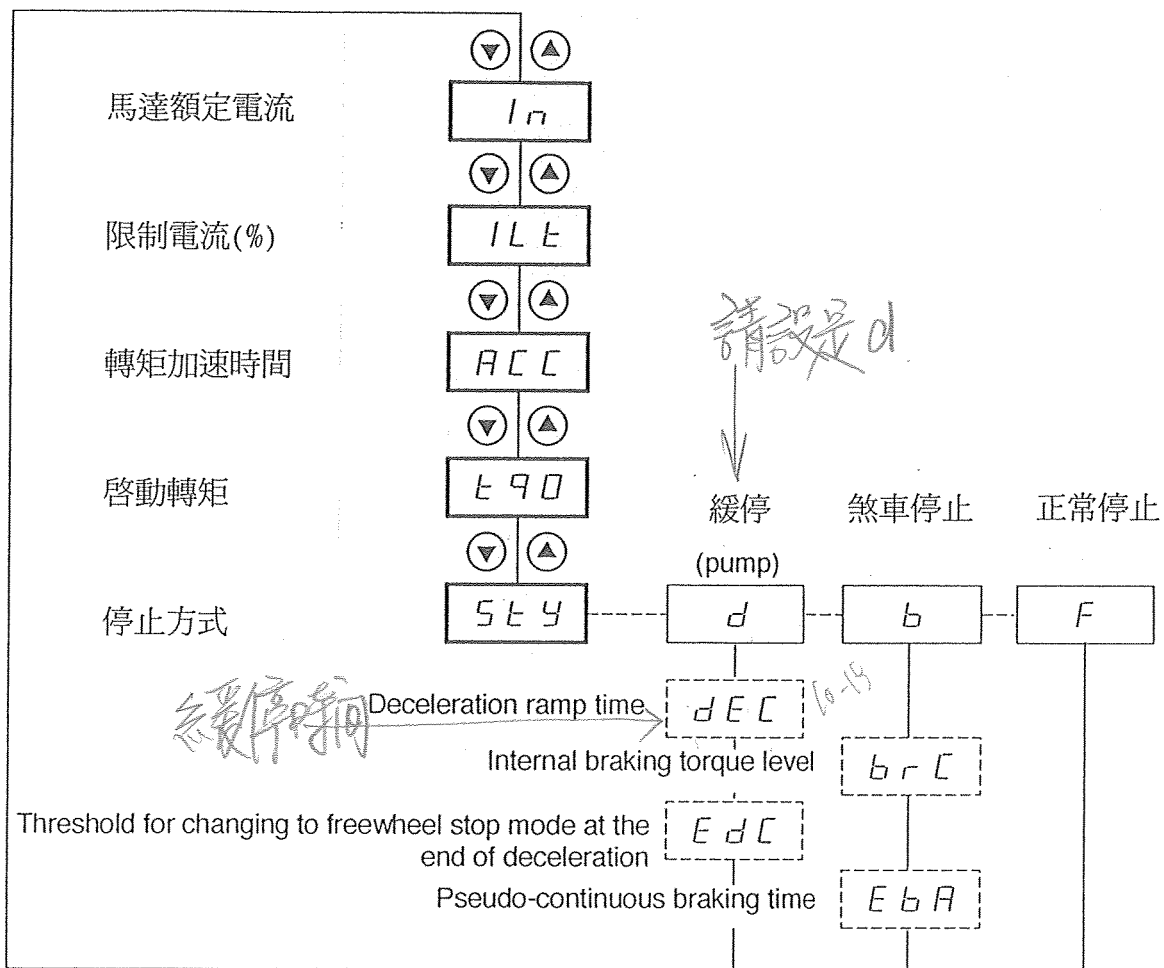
馬達額定電流

In

限制電流(%)

ILt

轉矩加速時間

ACC

啓動轉矩

t90

停止方式

StY

請設定d

緩停
(pump)

d

煞車停止

b

正常停止

F

緩停時間

Deceleration ramp time

dEC

10-15

Internal braking torque level

brC

Threshold for changing to freewheel stop mode at the end of deceleration

EdC

Pseudo-continuous braking time

EbA